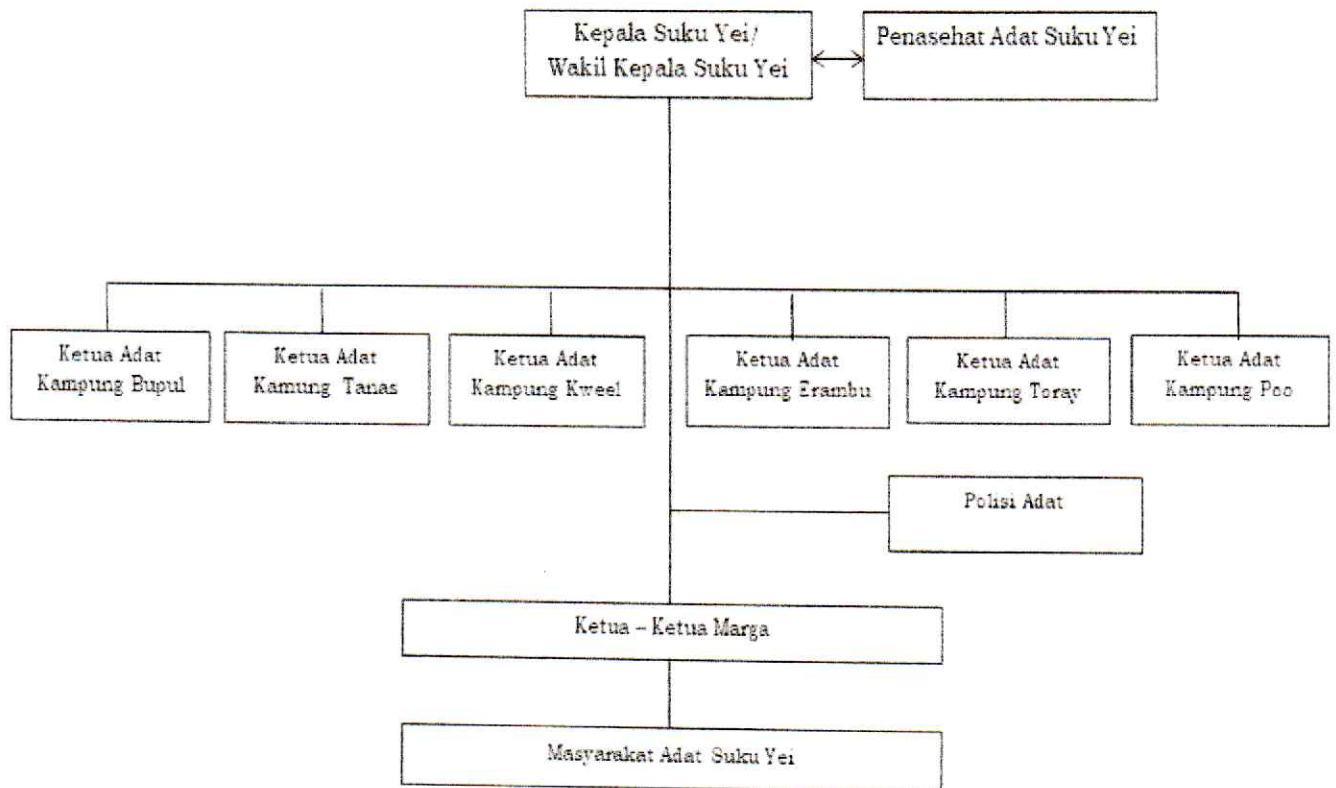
Kepala Suku Yei/
Wakil Kepala Suku Yei

Penasehat Adat Suku Yei

Ketua Adat
Kampung Bupul

Ketua Adat
Kamung Tanas

Ketua Adat
Kampung Kweel

Ketua Adat
Kampung Erambu

Ketua Adat
Kampung Toray

Ketua Adat
Kampung Poo

Polisi Adat

Ketua – Ketua Marga

Masyarakat Adat Suku Yei